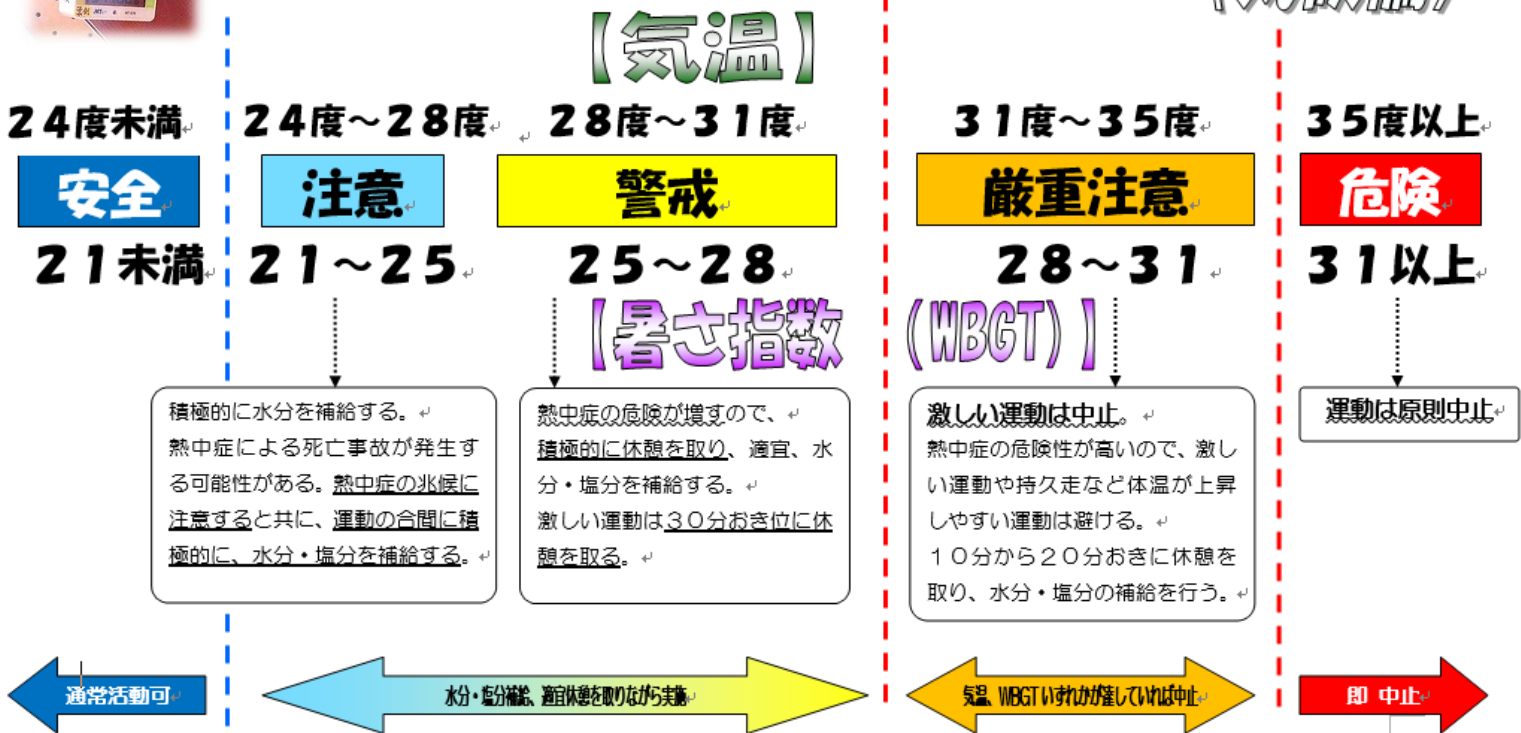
【気温】

２４度未満
安全
２１未満

２４度～２８度
注意
２１～２５

２８度～３１度
警戒
２５～２８

３１度～３５度
厳重注意
２８～３１

３５度以上
危険
３１以上

【暑さ指数（WBGT）】

積極的に水分を補給する。
熱中症による死亡事故が発生する可能性がある。熱中症の兆候に注意すると共に、運動の合間に積極的に、水分・塩分を補給する。

熱中症の危険が増すので、積極的に休憩を取り、適宜、水分・塩分を補給する。
激しい運動は３０分おき位に休憩を取る。

激しい運動は中止。
熱中症の危険性が高いので、激しい運動や持久走など体温が上昇しやすい運動は避ける。
１０分から２０分おきに休憩を取り、水分・塩分の補給を行う。

運動は原則中止

通常活動可

水分・塩分補給、適宜休憩を取りながら実施

気温、WBGTいずれかが達していれば中止

即 中止